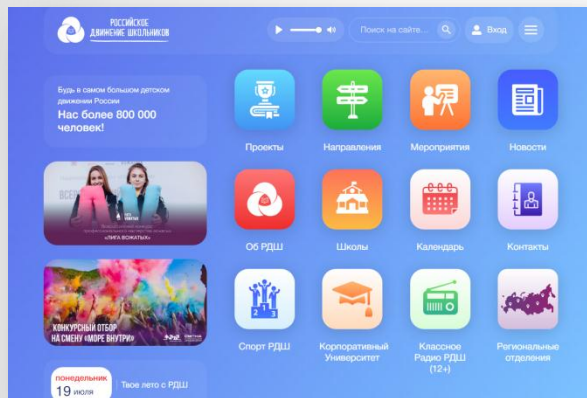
РОССИЙСКОЕ ДВИЖЕНИЕ ШКОЛЬНИКОВ

Поиск на сайте...

Вход

Будь в самом большом детском движении России

Нас более 800 000 человек!

«ЛИГА ВОЖАТЫХ»

КОНКУРСНЫЙ ОТБОР НА СМЕНУ «МОРЕ ВНУТРИ»

понедельник
19 июля

Твое лето с РДШ

Проекты

Направления

Мероприятия

Новости

Об РДШ

Школы

Календарь

Контакты

Спорт РДШ

Корпоративный Университет

Классное Радио РДШ (12+)

Региональные отделения